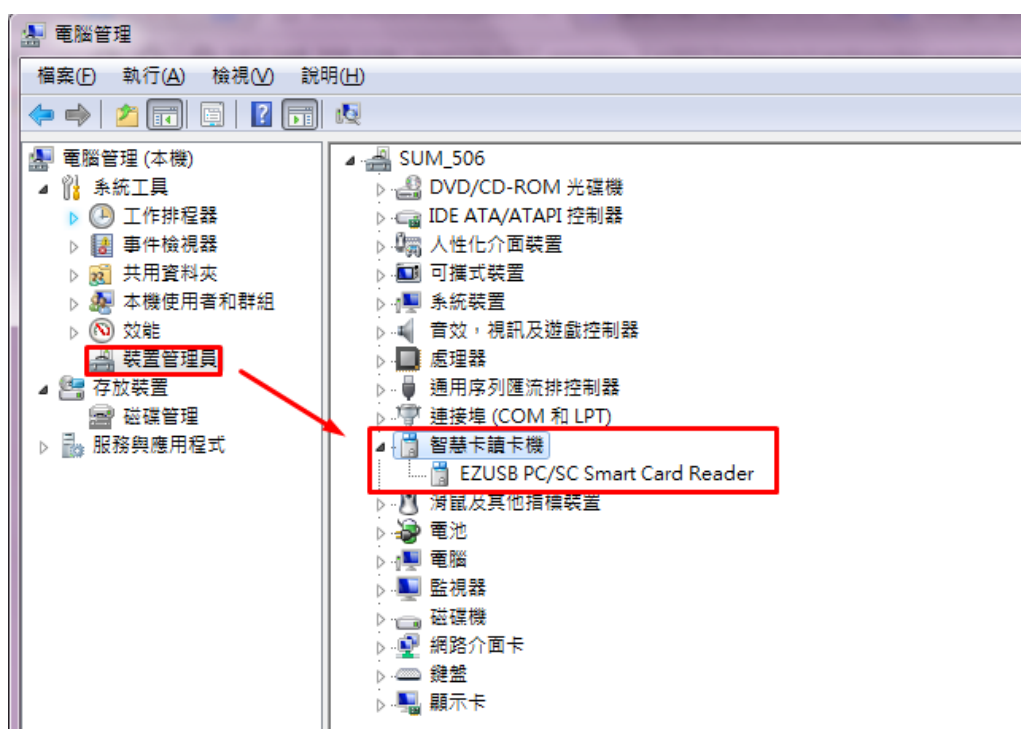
電腦管理

檔案(F) 執行(A) 檢視(V) 說明(H)

電腦管理 (本機)
系統工具
工作排程器
事件檢視器
共用資料夾
本機使用者和群組
效能
裝置管理員
存放裝置
磁碟管理
服務與應用程式

SUM_506
DVD/CD-ROM 光碟機
IDE ATA/ATAPI 控制器
人性化介面裝置
可攜式裝置
系統裝置
音效，視訊及遊戲控制器
處理器
通用序列匯流排控制器
連接埠 (COM 和 LPT)
智慧卡讀卡機
EZUSB PC/SC Smart Card Reader
滑鼠及其他指標裝置
電池
電腦
監視器
磁碟機
網路介面卡
鍵盤
顯示卡